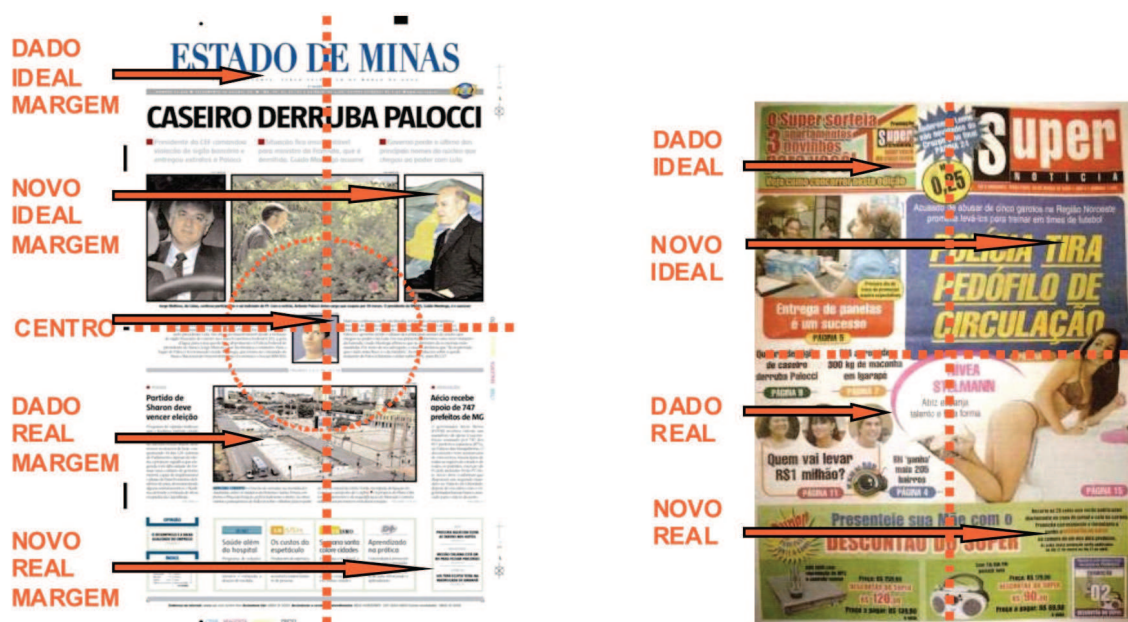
DADO IDEAL MARGEM

NOVO IDEAL MARGEM

CENTRO

DADO REAL MARGEM

NOVO REAL MARGEM

ESTADO DE MINAS

CASEIRO DERRUBA PALOCCI

Partido de Sharon deve vencer eleição

Aécio recebe apoio de 747 prefeitos de MG

Saúde além do hospital

Os custos do espetáculo

Sapeca vinte colore cidades

Aprendizado na prática

DADO IDEAL

NOVO IDEAL

DADO REAL

NOVO REAL

O Super sorteia 3 apartamentos novinhos para você

Veja como concorrer nesta edição

Super NOTÍCIA

0,25

POLÍCIA TIRA PEDÓFILO DE CIRCULAÇÃO

Entrega de panelas é um sucesso

PÁGINA 5

300 kg de maconha em Ipatinga

PÁGINA 9

PÁGINA 7

NIVEA STAMMANN

Quem vai levar R$1 milhão?

PÁGINA 11

PÁGINA 4

PÁGINA 15

Presenteie sua Mãe com o DESCONTÃO DO SUPER

02